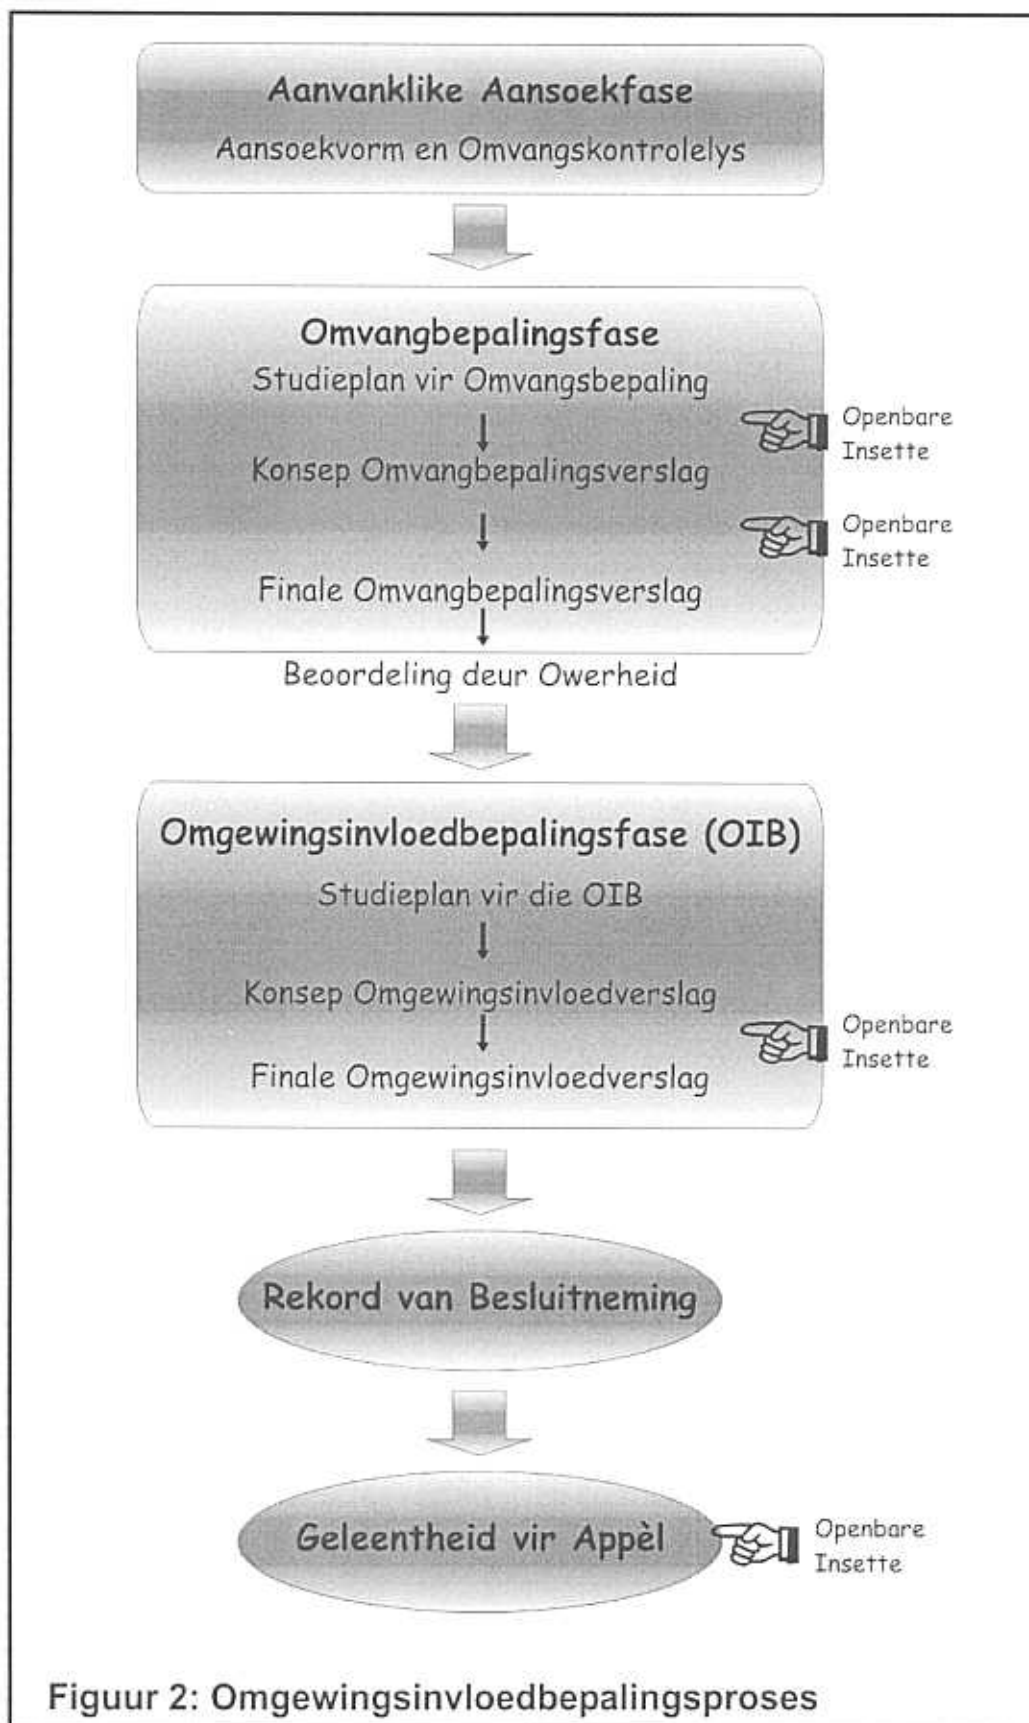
Aanvanklike Aansoekfase

Aansoekvorm en Omvangskontrolelys

Omvangbepalingsfase

Studieplan vir Omvangsbepaling

Openbare Insette

Konsep Omvangbepalingsverslag

Openbare Insette

Finale Omvangbepalingsverslag

Beoordeling deur Owerheid

Omgewingsinvloedbepalingsfase (OIB)

Studieplan vir die OIB

Konsep Omgewingsinvloedverslag

Openbare Insette

Finale Omgewingsinvloedverslag

Rekord van Besluitneming

Geleentheid vir Appèl

Openbare Insette

Figuur 2: Omgewingsinvloedbepalingsproses